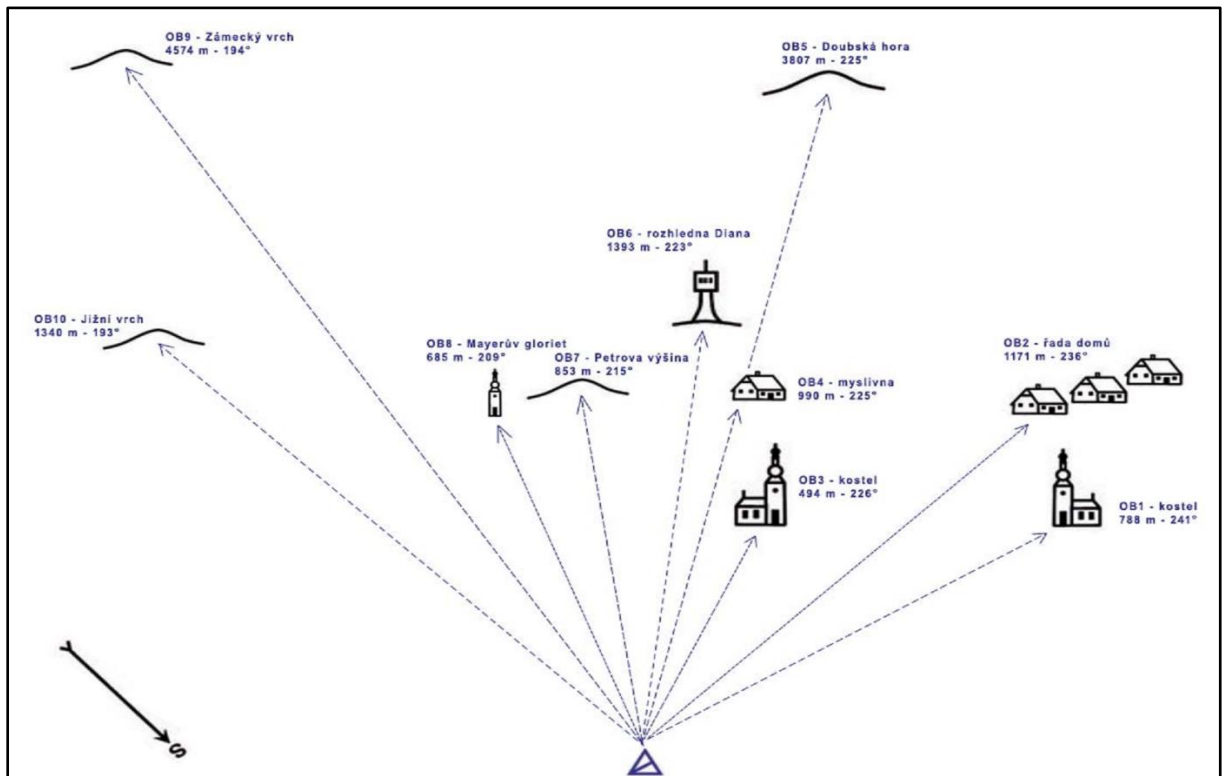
OB9 - Zámecký vrch
4574 m - 194°

OB5 - Doubská hora
3807 m - 225°

OB6 - rozhledna Diana
1393 m - 223°

OB10 - Jižní vrch
1340 m - 193°

OB8 - Mayerův gloriet
685 m - 209°

OB7 - Petrova výšina
853 m - 215°

OB4 - myslivna
990 m - 225°

OB2 - řada domů
1171 m - 236°

OB3 - kostel
494 m - 226°

OB1 - kostel
788 m - 241°

Y

S